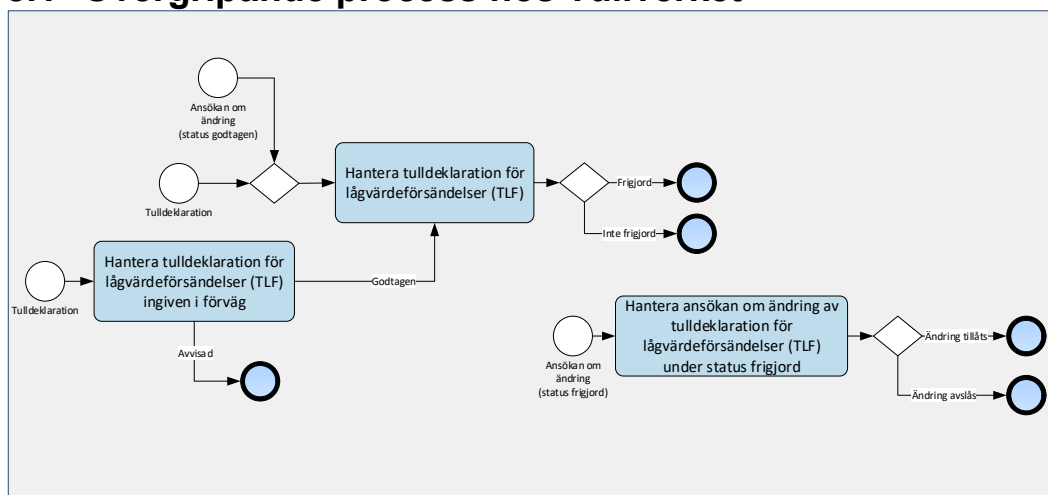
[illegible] Övergripande process hos Tullverket

Ansökan om ändring (status godtagen)

Tulldeklaration

Hantera tulldeklaration för lågvärdeförsändelser (TLF)

Frigjord

Inte frigjord

Tulldeklaration

Hantera tulldeklaration för lågvärdeförsändelser (TLF) ingiven i förväg

Godtagen

Avvisad

Ansökan om ändring (status frigjord)

Hantera ansökan om ändring av tulldeklaration för lågvärdeförsändelser (TLF) under status frigjord

Ändring tillåts

Ändring avslås